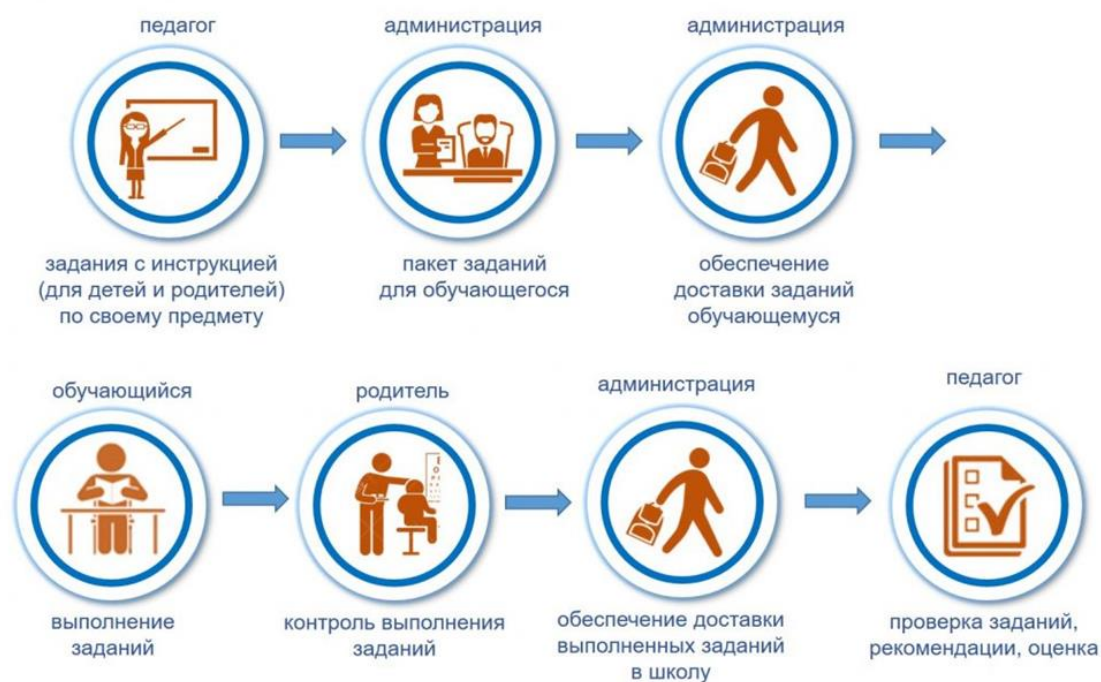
педагог

задания с инструкцией (для детей и родителей) по своему предмету

администрация

пакет заданий для обучающегося

администрация

обеспечение доставки заданий обучающемуся

обучающийся

выполнение заданий

родитель

контроль выполнения заданий

администрация

обеспечение доставки выполненных заданий в школу

педагог

проверка заданий, рекомендации, оценка